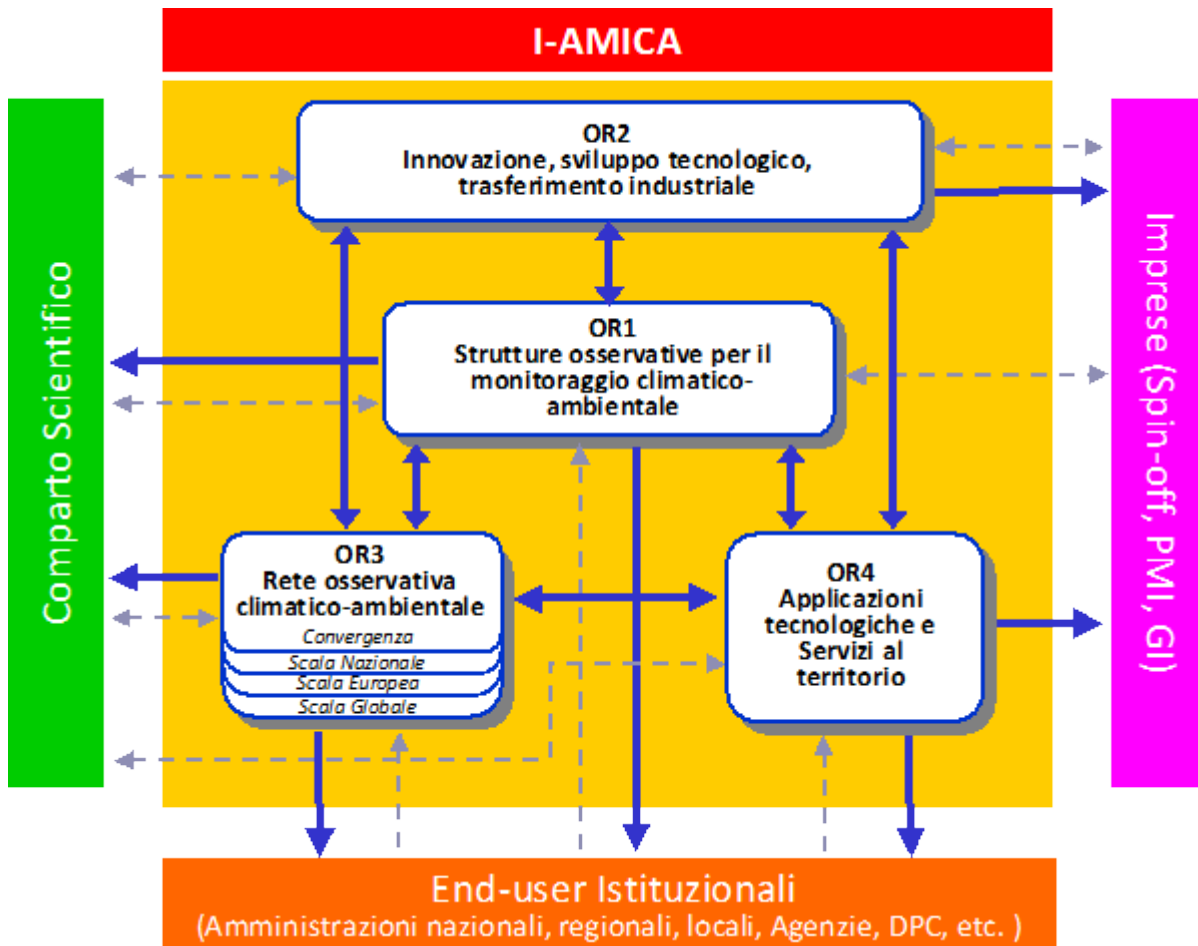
I-AMICA

Comparto Scientifico

OR2
Innovazione, sviluppo tecnologico, trasferimento industriale

OR1
Strutture osservative per il monitoraggio climatico-ambientale

OR3
Rete osservativa climatico-ambientale
Convergenza
Scala Nazionale
Scala Europea
Scala Globale

OR4
Applicazioni tecnologiche e Servizi al territorio

Imprese (Spin-off, PMI, GI)

End-user Istituzionali
(Amministrazioni nazionali, regionali, locali, Agenzie, DPC, etc. )